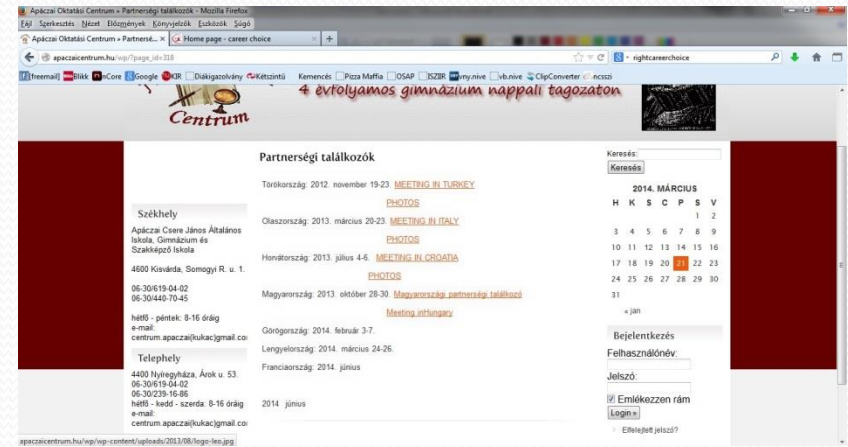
Apáczai Oktatási Centrum » Partnerségi találkozók - Mozilla Firefox
Fájl Szerkesztés Nézet Előzmények Könyvjelzők Eszközök Súgó
Apáczai Oktatási Centrum » Partnersé... × Home page - career choice × +
apaczaicentrum.hu/wp/?page_id=318
rightcareerchoice
[freemail] Blikk nCore Google KIR Diákigazolvány Kétszintű Kemencés Pizza Maffia OSAP ISZIR vny.nive vb.nive ClipConverter ncsszi

Centrum
4 évfolyamos gimnázium nappali tagozaton

Partnerségi találkozók

Törökország: 2012. november 19-23. MEETING IN TURKEY
PHOTOS
Olaszország: 2013. március 20-23. MEETING IN ITALY
PHOTOS
Horvátország: 2013. július 4-6. MEETING IN CROATIA
PHOTOS
Magyarország: 2013. október 28-30. Magyarországi partnerségi találkozó
Meeting inHungary
Görögország: 2014. február 3-7.
Lengyelország: 2014. március 24-26.
Franciaország: 2014. június

2014. június

Székhely
Apáczai Csere János Általános Iskola, Gimnázium és Szakképző Iskola
4600 Kisvárda, Somogyi R. u. 1.
06-30/619-04-02
06-30/440-70-45
hétfő - péntek: 8-16 óráig
e-mail:
centrum.apaczai(kukac)gmail.co

Telephely
4400 Nyíregyháza, Árok u. 53.
06-30/619-04-02
06-30/239-16-86
hétfő - kedd - szerda: 8-16 óráig
e-mail:
centrum.apaczai(kukac)gmail.co

Keresés:
Keresés

2014. MÁRCIUS
| H | K | S | C | P | S | V |
|---|---|---|---|---|---|---|
| | | | | | 1 | 2 |
| 3 | 4 | 5 | 6 | 7 | 8 | 9 |
| 10 | 11 | 12 | 13 | 14 | 15 | 16 |
| 17 | 18 | 19 | 20 | 21 | 22 | 23 |
| 24 | 25 | 26 | 27 | 28 | 29 | 30 |
| 31 | | | | | | |
« jan

Bejelentkezés
Felhasználónév:
Jelszó:
Emlékezzen rám
Login »
Elfelejtett jelszó?

apaczaicentrum.hu/wp/wp-content/uploads/2013/08/logo-leo.jpg